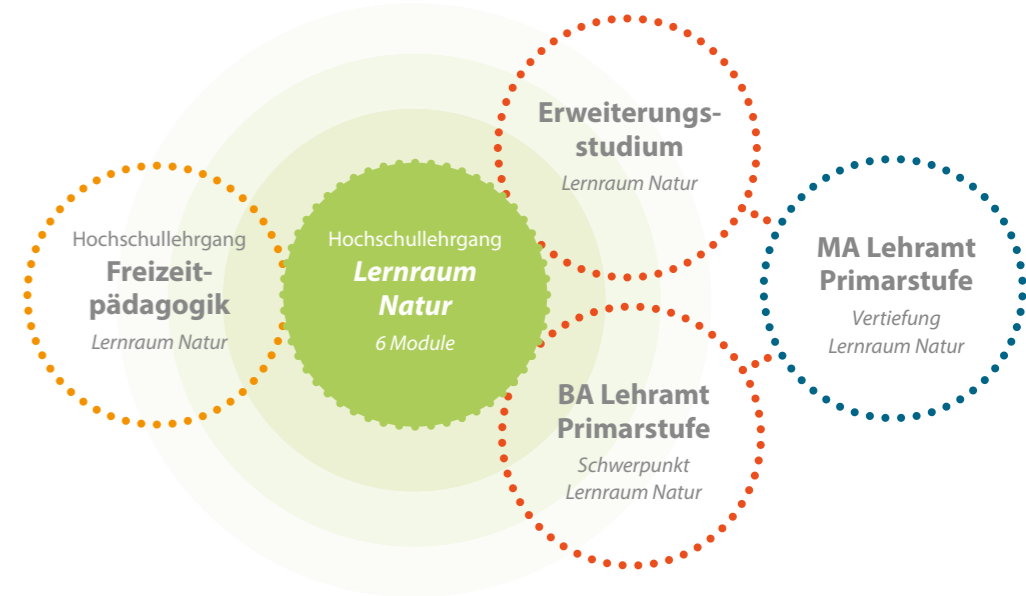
Hochschullehrgang
Freizeitpädagogik
Lernraum Natur

Hochschullehrgang
Lernraum Natur
6 Module

Erweiterungsstudium
Lernraum Natur

BA Lehramt Primarstufe
Schwerpunkt Lernraum Natur

MA Lehramt Primarstufe
Vertiefung Lernraum Natur